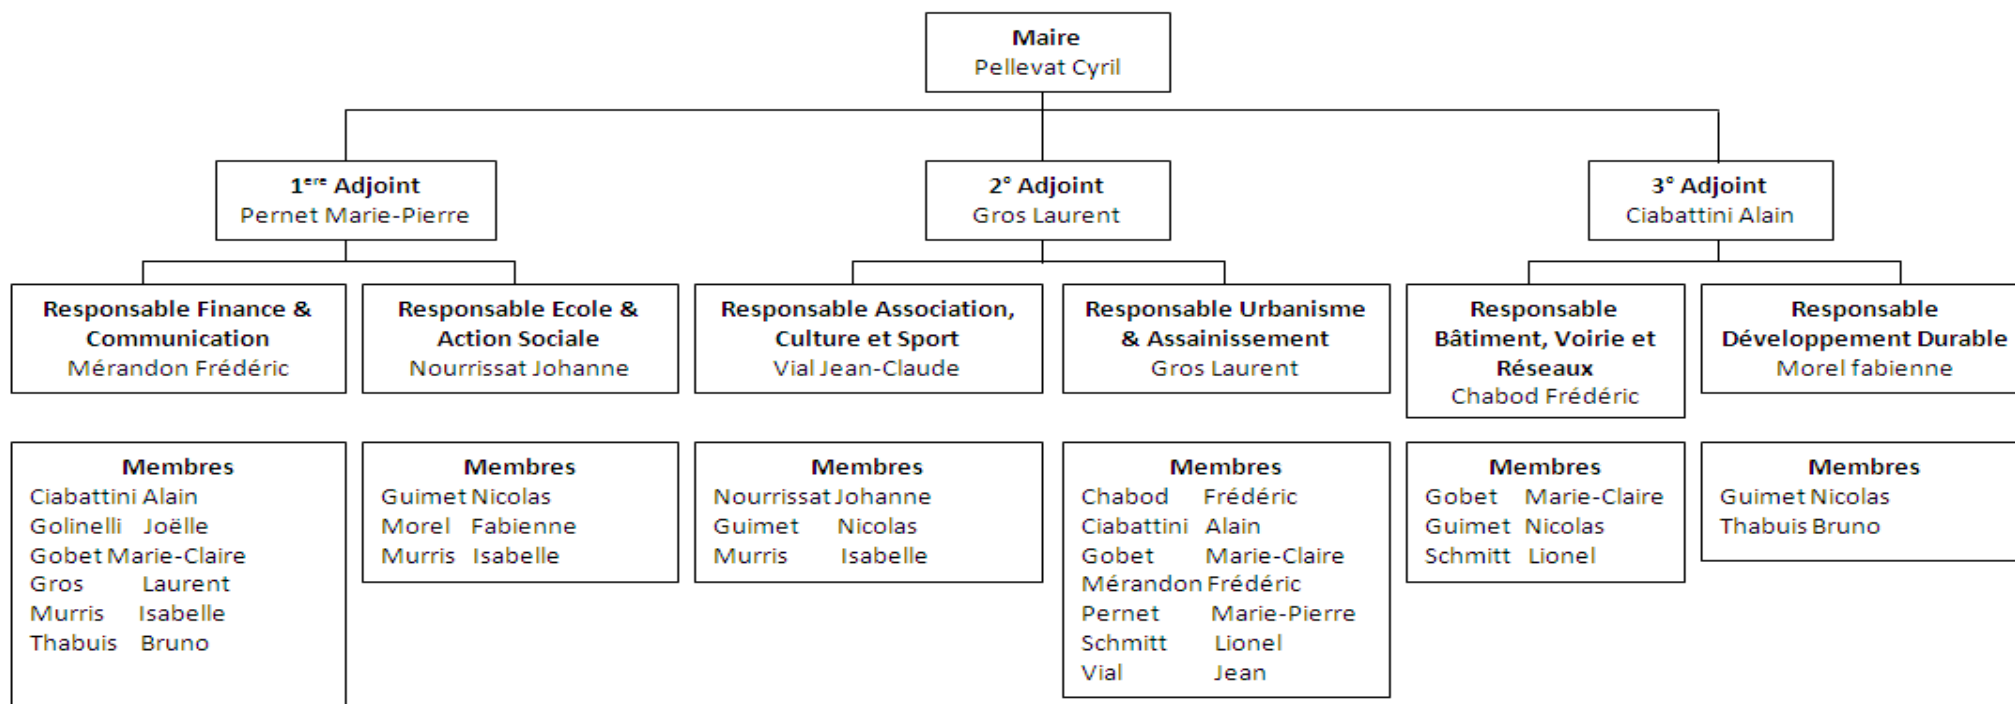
**Maire**
Pellevat Cyril

**1$^{ère}$ Adjoint**
Pernet Marie-Pierre

**2° Adjoint**
Gros Laurent

**3° Adjoint**
Ciabattini Alain

**Responsable Finance & Communication**
Mérandon Frédéric

**Responsable Ecole & Action Sociale**
Nourrissat Johanne

**Responsable Association, Culture et Sport**
Vial Jean-Claude

**Responsable Urbanisme & Assainissement**
Gros Laurent

**Responsable Bâtiment, Voirie et Réseaux**
Chabod Frédéric

**Responsable Développement Durable**
Morel fabienne

**Membres**
Ciabattini Alain
Golinelli Joëlle
Gobet Marie-Claire
Gros Laurent
Murris Isabelle
Thabuis Bruno

**Membres**
Guimet Nicolas
Morel Fabienne
Murris Isabelle

**Membres**
Nourrissat Johanne
Guimet Nicolas
Murris Isabelle

**Membres**
Chabod Frédéric
Ciabattini Alain
Gobet Marie-Claire
Mérandon Frédéric
Pernet Marie-Pierre
Schmitt Lionel
Vial Jean

**Membres**
Gobet Marie-Claire
Guimet Nicolas
Schmitt Lionel

**Membres**
Guimet Nicolas
Thabuis Bruno